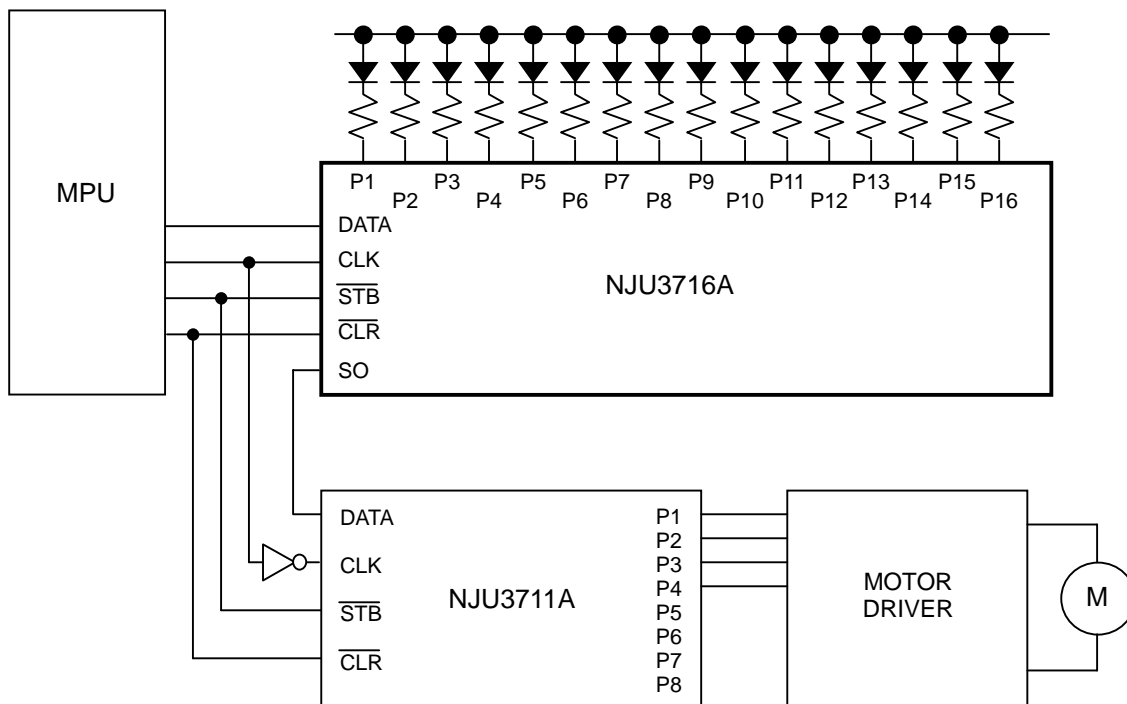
MPU

P1 P2 P3 P4 P5 P6 P7 P8 P9 P10 P11 P12 P13 P14 P15 P16

DATA
CLK
$\overline{STB}$
$\overline{CLR}$
SO

NJU3716A

DATA
CLK
$\overline{STB}$
$\overline{CLR}$

NJU3711A

P1
P2
P3
P4
P5
P6
P7
P8

MOTOR DRIVER

M